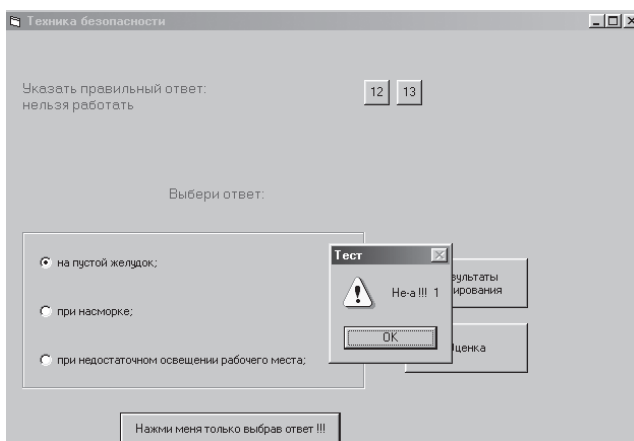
Техника безопасности

Указать правильный ответ:
нельзя работать

12 13

Выбери ответ:

на пустой желудок;

при насморке;

при недостаточном освещении рабочего места;

Тест

Не-а !!! 1

OK

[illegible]зультаты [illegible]ирования

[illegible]ценка

Нажми меня только выбрав ответ !!!